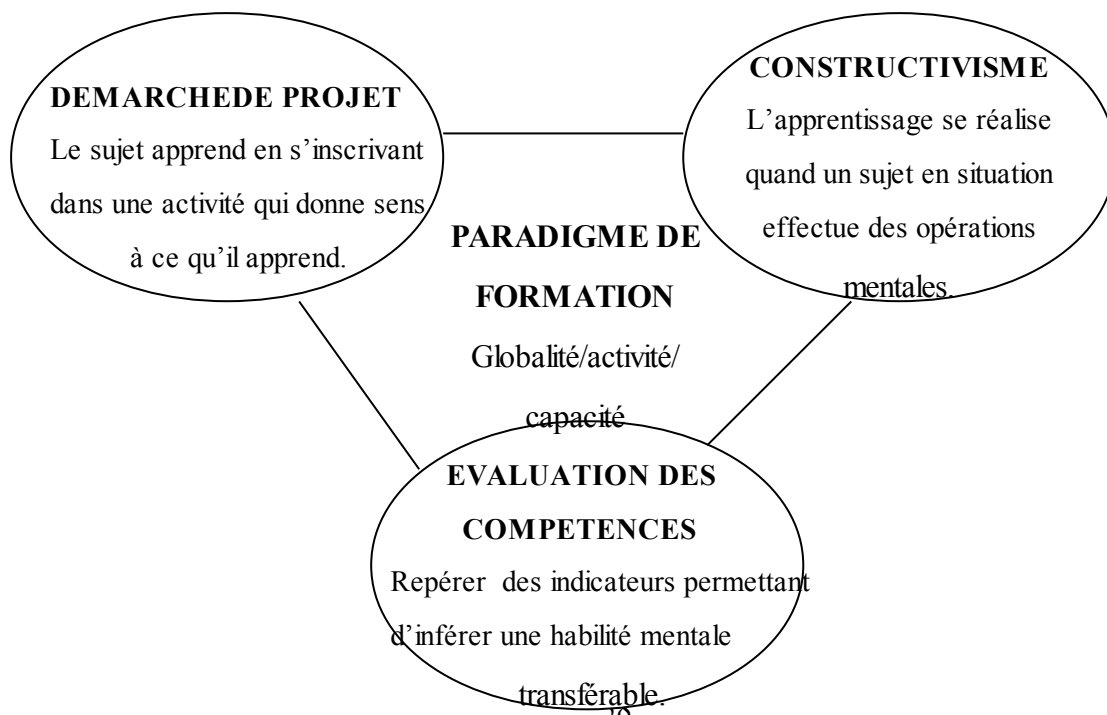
DEMARCHEDE PROJET
Le sujet apprend en s'inscrivant dans une activité qui donne sens à ce qu'il apprend.

CONSTRUCTIVISME
L'apprentissage se réalise quand un sujet en situation effectue des opérations mentales.

PARADIGME DE FORMATION
Globalité/activité/capacité

EVALUATION DES COMPETENCES
Repérer des indicateurs permettant d'inférer une habilité mentale transférable.

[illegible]